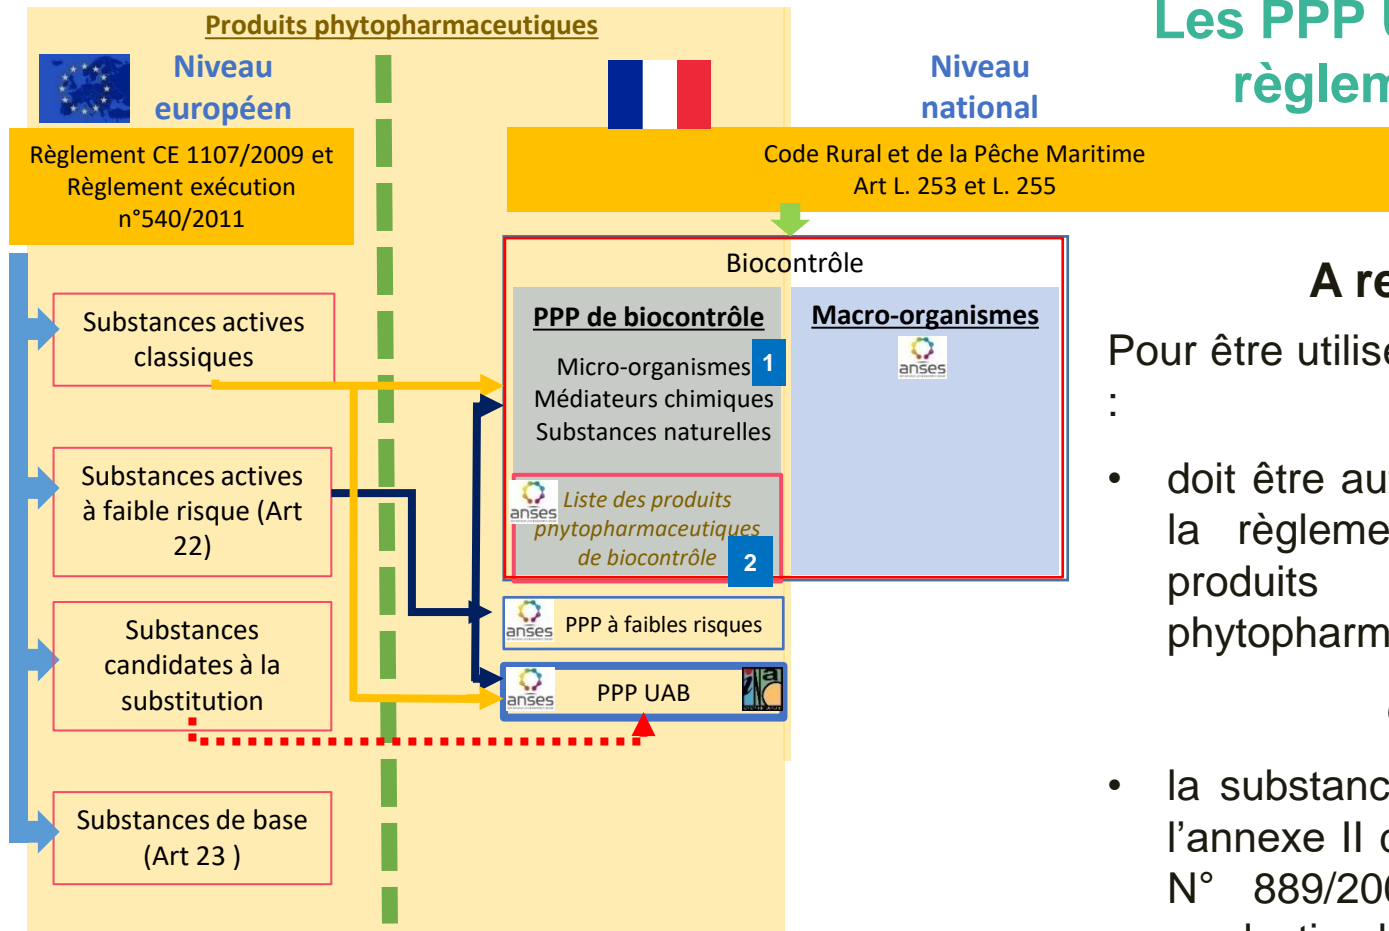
Produits phytopharmaceutiques

Niveau européen

Niveau national

Les PPP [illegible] règlem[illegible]

Règlement CE 1107/2009 et Règlement exécution n°540/2011

Code Rural et de la Pêche Maritime Art L. 253 et L. 255

Substances actives classiques

Substances actives à faible risque (Art 22)

Substances candidates à la substitution

Substances de base (Art 23 )

Biocontrôle

PPP de biocontrôle

Micro-organismes 1
Médiateurs chimiques
Substances naturelles

anses Liste des produits phytopharmaceutiques de biocontrôle 2

Macro-organismes

anses

anses PPP à faibles risques

anses PPP UAB

A re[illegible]

Pour être utilis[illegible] :

• doit être au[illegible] la règleme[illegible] produits phytopharm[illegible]

• la substanc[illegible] l’annexe II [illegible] N° 889/20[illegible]